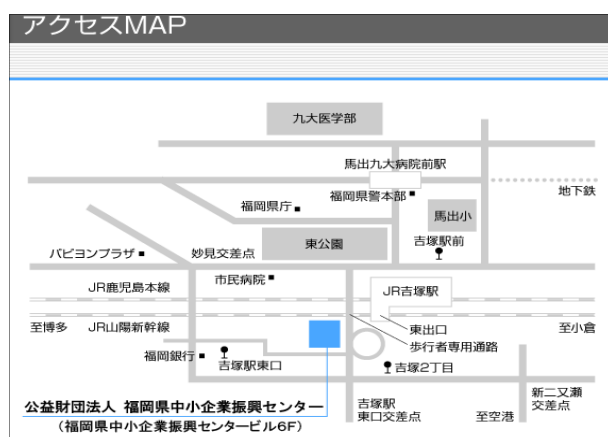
アクセスMAP

九大医学部

馬出九大病院前駅

地下鉄

福岡県警本部

福岡県庁

馬出小

パピヨンプラザ

妙見交差点

東公園

吉塚駅前

市民病院

JR鹿児島本線

JR吉塚駅

至博多

JR山陽新幹線

東出口

至小倉

福岡銀行

歩行者専用通路

吉塚駅東口

吉塚2丁目

公益財団法人 福岡県中小企業振興センター
（福岡県中小企業振興センタービル6F）

吉塚駅
東口交差点

至空港

新二又瀬
交差点